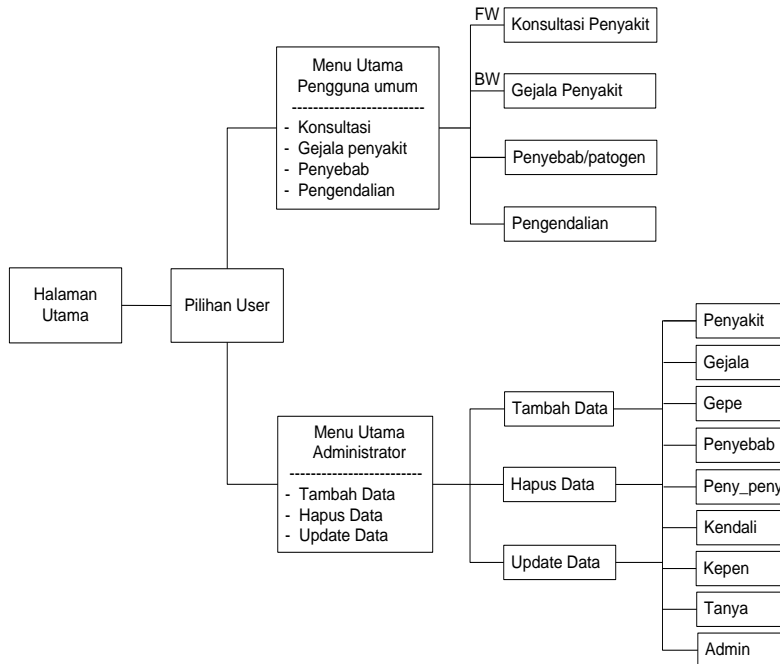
Halaman Utama

Pilihan User

Menu Utama
Pengguna umum
-------------------------
- Konsultasi
- Gejala penyakit
- Penyebab
- Pengendalian

FW
Konsultasi Penyakit

BW
Gejala Penyakit

Penyebab/patogen

Pengendalian

Menu Utama
Administrator
-------------------------
- Tambah Data
- Hapus Data
- Update Data

Tambah Data

Hapus Data

Update Data

Penyakit

Gejala

Gepe

Penyebab

Peny_peny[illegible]

Kendali

Kepen

Tanya

Admin